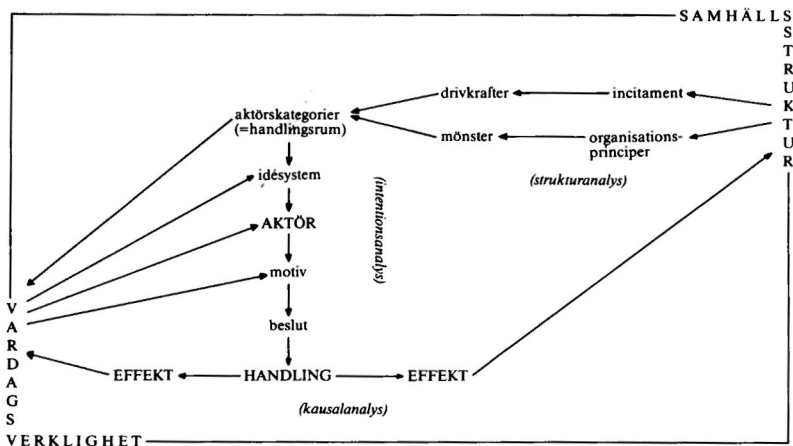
SAMHÄLLS
S
T
R
U
K
T
U
R

drivkrafter
incitament
aktörskategorier (=handlingsrum)
mönster
organisationsprinciper
(strukturanalys)
idésystem
AKTÖR
motiv
beslut
(intentionsanalys)

V
A
R
D
A
G
S

EFFEKT
HANDLING
EFFEKT
(kausalanalys)

VERKLIGHET